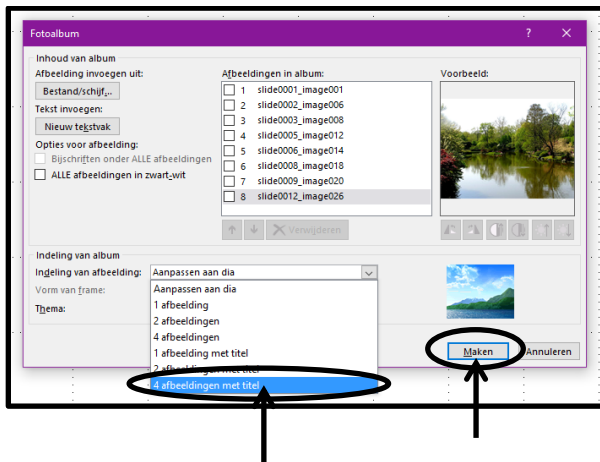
Fotoalbum

?

Inhoud van album

Afbeelding invoegen uit:

Bestand/schijf...

Tekst invoegen:

Nieuw tekstvak

Opties voor afbeelding:

Bijschriften onder ALLE afbeeldingen

ALLE afbeeldingen in zwart-wit

Afbeeldingen in album:

1 slide0001_image001
2 slide0002_image006
3 slide0003_image008
4 slide0005_image012
5 slide0006_image014
6 slide0008_image018
7 slide0009_image020
8 slide0012_image026

Verwijderen

Voorbeeld:

Indeling van album

Indeling van afbeelding: Aanpassen aan dia

Vorm van frame:

Thema:

Aanpassen aan dia
1 afbeelding
2 afbeeldingen
4 afbeeldingen
1 afbeelding met titel
2 afbeeldingen met titel
4 afbeeldingen met titel

Maken

Annuleren